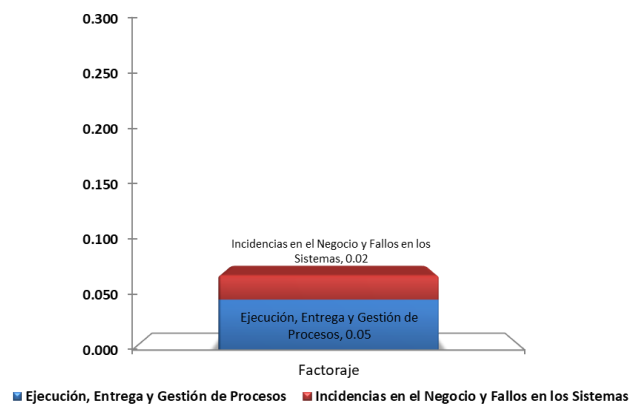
0.300
0.250
0.200
0.150
0.100
0.050
0.000

Incidencias en el Negocio y Fallos en los Sistemas, 0.02

Ejecución, Entrega y Gestión de Procesos, 0.05

Factoraje

Ejecución, Entrega y Gestión de Procesos
Incidencias en el Negocio y Fallos en los Sistemas